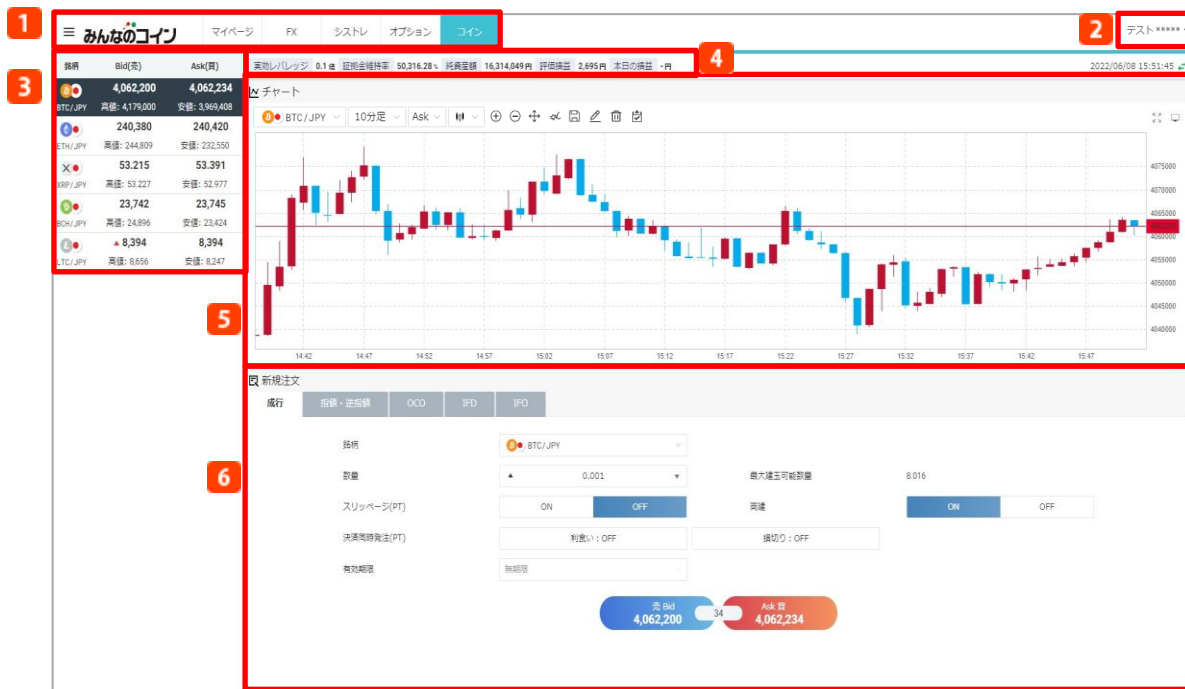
1

みんなのコイン マイページ FX シストレ オプション コイン

2

テスト *****

3

| 銘柄 | Bid(売) | Ask(買) |
|---|---|---|
| BTC/JPY | 4,062,200 高値: 4,179,000 | 4,062,234 安値: 3,969,408 |
| ETH/JPY | 240,380 高値: 244,809 | 240,420 安値: 232,550 |
| XRP/JPY | 53.215 高値: 53.227 | 53.391 安値: 52.977 |
| BCH/JPY | 23,742 高値: 24,896 | 23,745 安値: 23,424 |
| LTC/JPY | ▲8,394 高値: 8,656 | 8,394 安値: 8,247 |

4

実効レバレッジ 0.1倍 証拠金維持率 50,316.28% 純資産額 16,314,049円 評価損益 2,695円 本日の損益 -円

2022/06/08 15:51:45

チャート

BTC/JPY 10分足 Ask

5

4075000
4070000
4065000
4060000
4055000
4050000
4045000
4040000

14:42 14:47 14:52 14:57 15:02 15:07 15:12 15:17 15:22 15:27 15:32 15:37 15:42 15:47

新規注文

成行 指値・逆指値 OCO IFD IFO

6

銘柄 BTC/JPY

数量 ▲ 0.001 ▼ 最大建玉可能数量 8.016

スリッページ(PT) ON OFF 両建 ON OFF

決済同時発注(PT) 利食い：OFF 損切り：OFF

有効期限 無期限

売 Bid 4,062,200 34 Ask 買 4,062,234